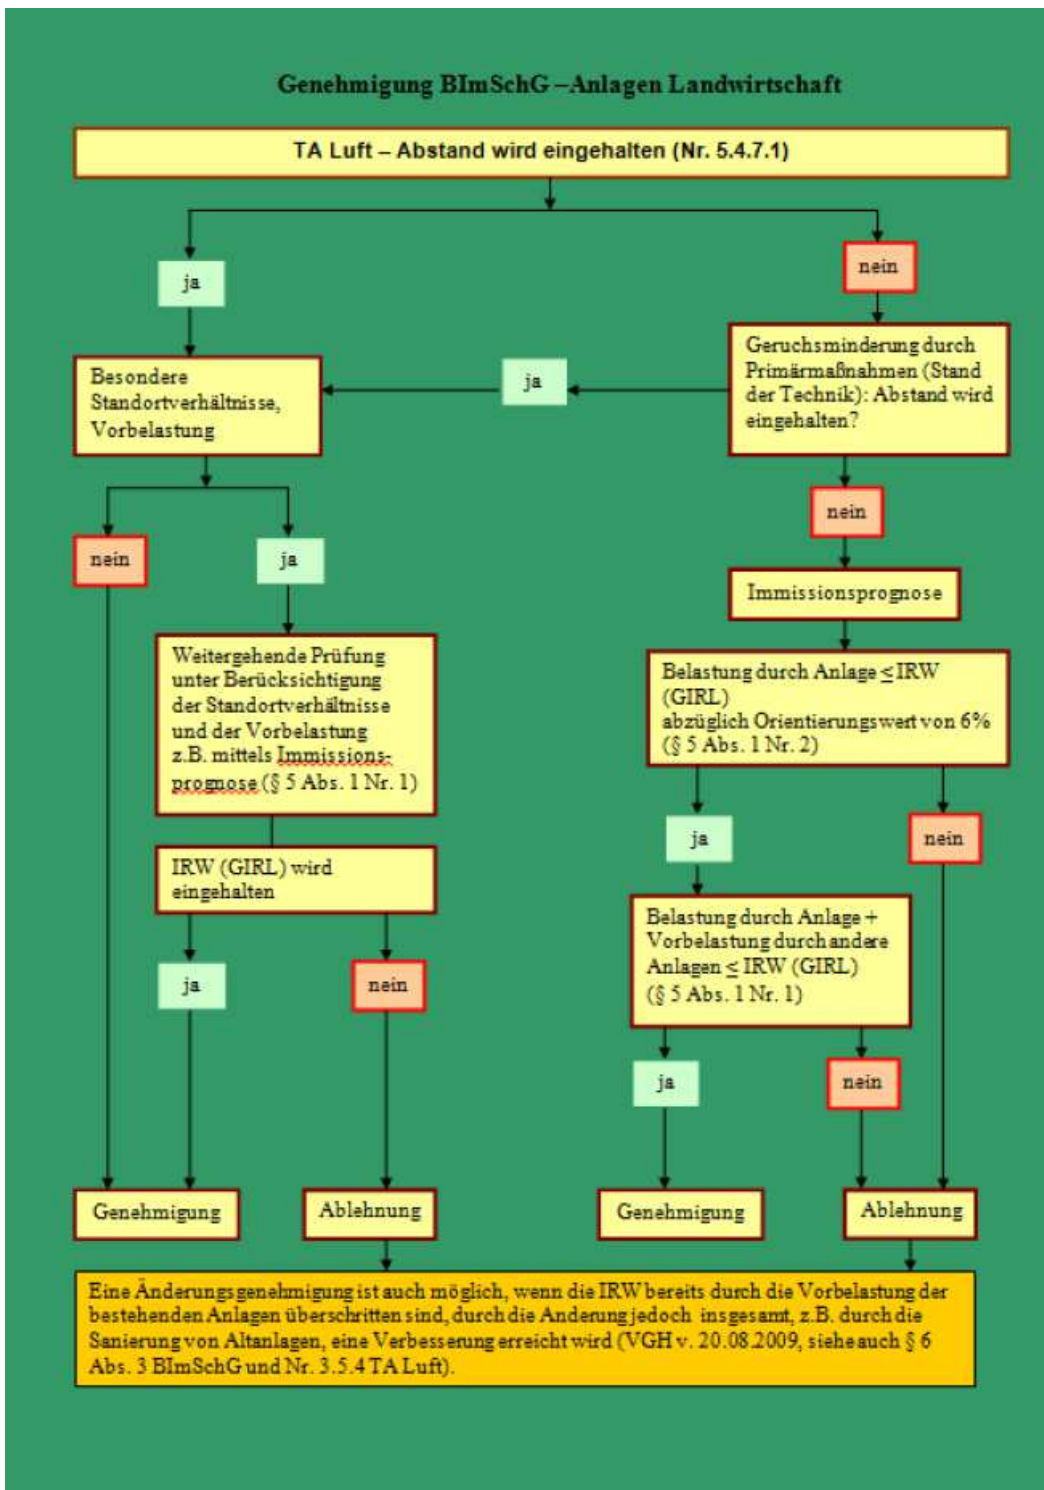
Genehmigung BImSchG – Anlagen Landwirtschaft

TA Luft – Abstand wird eingehalten (Nr. 5.4.7.1)

ja

nein

Besondere Standortverhältnisse, Vorbelastung

ja

Geruchsminderung durch Primärmaßnahmen (Stand der Technik): Abstand wird eingehalten?

nein

nein

ja

Immissionsprognose

Weitergehende Prüfung unter Berücksichtigung der Standortverhältnisse und der Vorbelastung z.B. mittels Immissionsprognose (§ 5 Abs. 1 Nr. 1)

Belastung durch Anlage ≤ IRW (GIRL) abzüglich Orientierungswert von 6% (§ 5 Abs. 1 Nr. 2)

ja

nein

IRW (GIRL) wird eingehalten

Belastung durch Anlage + Vorbelastung durch andere Anlagen ≤ IRW (GIRL) (§ 5 Abs. 1 Nr. 1)

ja

nein

ja

nein

Genehmigung

Ablehnung

Genehmigung

Ablehnung

Eine Änderungsgenehmigung ist auch möglich, wenn die IRW bereits durch die Vorbelastung der bestehenden Anlagen überschritten sind, durch die Änderung jedoch insgesamt, z.B. durch die Sanierung von Altanlagen, eine Verbesserung erreicht wird (VGH v. 20.08.2009, siehe auch § 6 Abs. 3 BImSchG und Nr. 3.5.4 TA Luft).